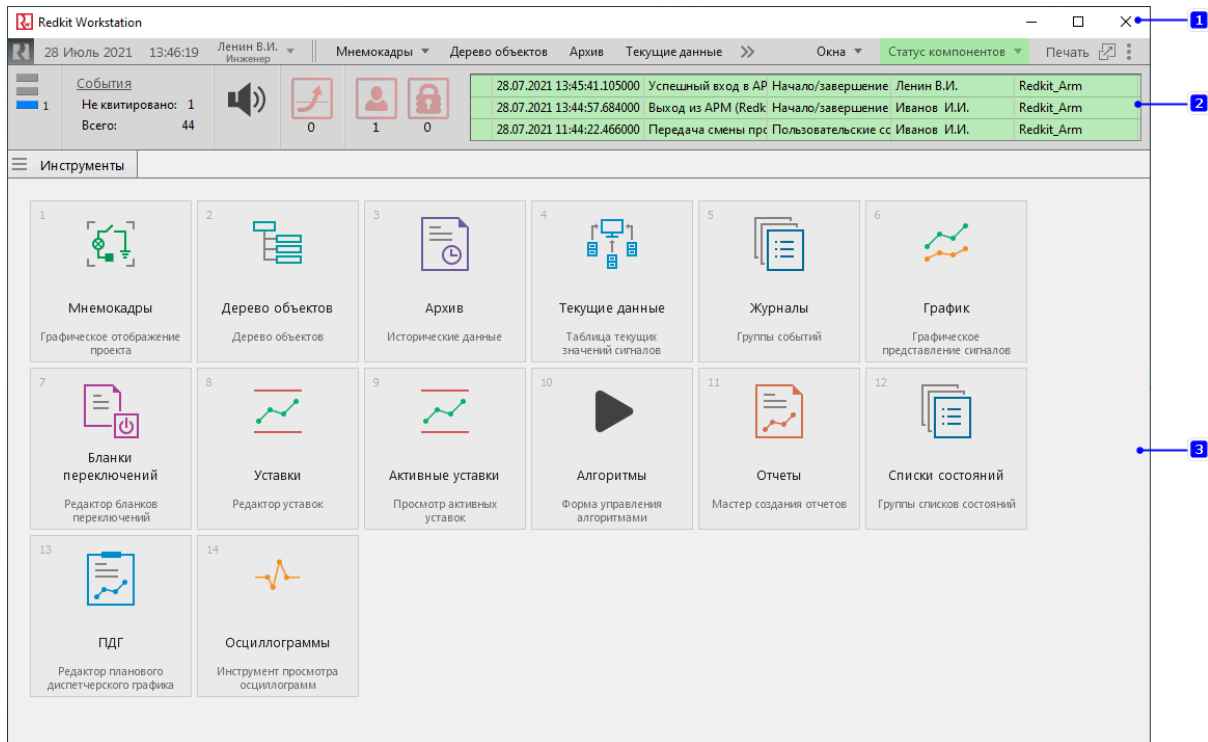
Redkit Workstation

28 Июль 2021 13:46:19 Ленин В.И. Инженер Мнемокадры Дерево объектов Архив Текущие данные Окна Статус компонентов Печать

1

1

События
Не квитировано: 1
Всего: 44

0 1 0

| 28.07.2021 13:45:41.105000 | Успешный вход в АР | Начало/завершение | Ленин В.И. | Redkit_Arm |
|---|---|---|---|---|
| 28.07.2021 13:44:57.684000 | Выход из АРМ (Redk | Начало/завершение | Иванов И.И. | Redkit_Arm |
| 28.07.2021 11:44:22.466000 | Передача смены про | Пользовательские сс | Иванов И.И. | Redkit_Arm |

2

Инструменты

1
Мнемокадры
Графическое отображение проекта

2
Дерево объектов
Дерево объектов

3
Архив
Исторические данные

4
Текущие данные
Таблица текущих значений сигналов

5
Журналы
Группы событий

6
График
Графическое представление сигналов

7
Бланки переключений
Редактор бланков переключений

8
Уставки
Редактор уставок

9
Активные уставки
Просмотр активных уставок

10
Алгоритмы
Форма управления алгоритмами

11
Отчеты
Мастер создания отчетов

12
Списки состояний
Группы списков состояний

3

13
ПДГ
Редактор планового диспетчерского графика

14
Осциллограммы
Инструмент просмотра осциллограмм